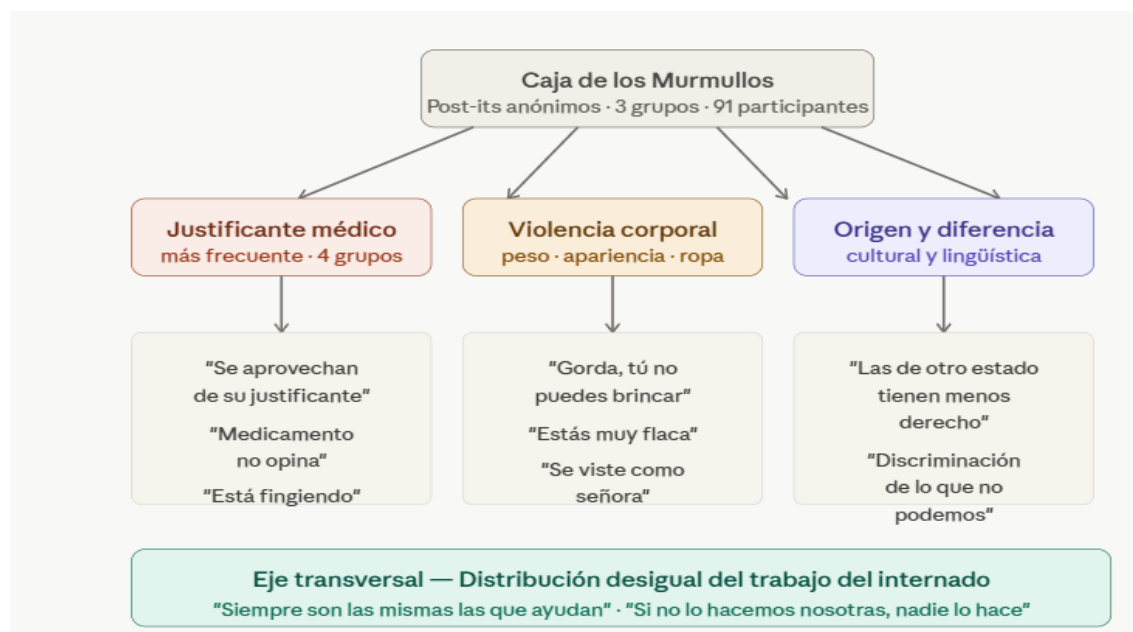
Caja de los Murmullos
Post-its anónimos · 3 grupos · 91 participantes

Justificante médico
más frecuente · 4 grupos

Violencia corporal
peso · apariencia · ropa

Origen y diferencia
cultural y lingüística

"Se aprovechan de su justificante"

"Medicamento no opina"

"Está fingiendo"

"Gorda, tú no puedes brincar"

"Estás muy flaca"

"Se viste como señora"

"Las de otro estado tienen menos derecho"

"Discriminación de lo que no podemos"

Eje transversal — Distribución desigual del trabajo del internado
"Siempre son las mismas las que ayudan" · "Si no lo hacemos nosotras, nadie lo hace"